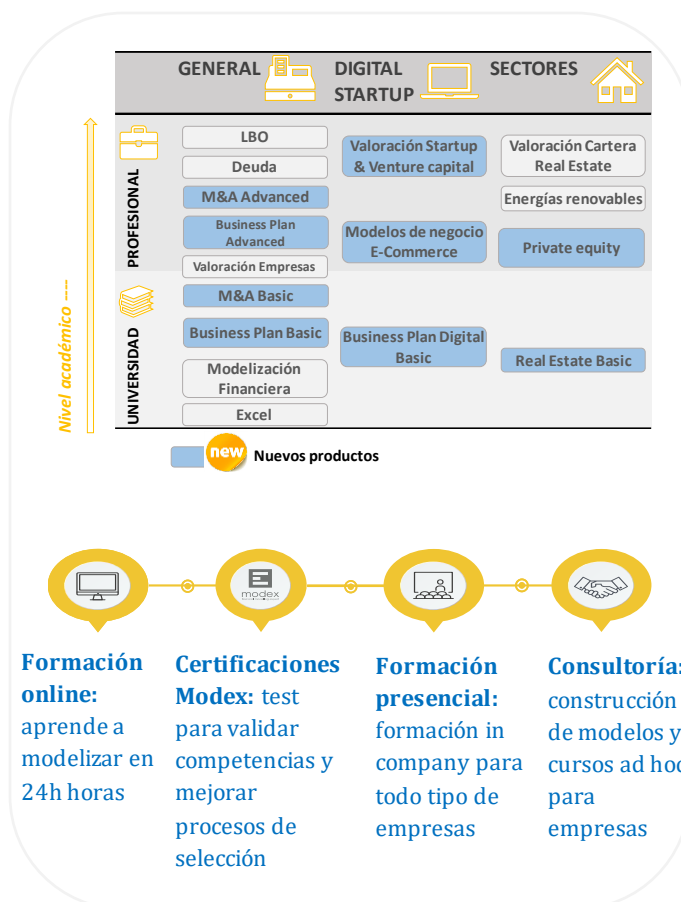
GENERAL DIGITAL STARTUP SECTORES

PROFESIONAL

LBO
Deuda
M&A Advanced
Business Plan Advanced
Valoración Empresas

Valoración Startup & Venture capital
Modelos de negocio E-Commerce

Valoración Cartera Real Estate
Energías renovables
Private equity

UNIVERSIDAD

M&A Basic
Business Plan Basic
Modelización Financiera
Excel

Business Plan Digital Basic

Real Estate Basic

Nivel académico ----

new Nuevos productos

modex

**Formación online:** aprende a modelizar en 24h horas

**Certificaciones Modex:** test para validar competencias y mejorar procesos de selección

**Formación presencial:** formación in company para todo tipo de empresas

**Consultoría:** construcción de modelos y cursos ad hoc para empresas